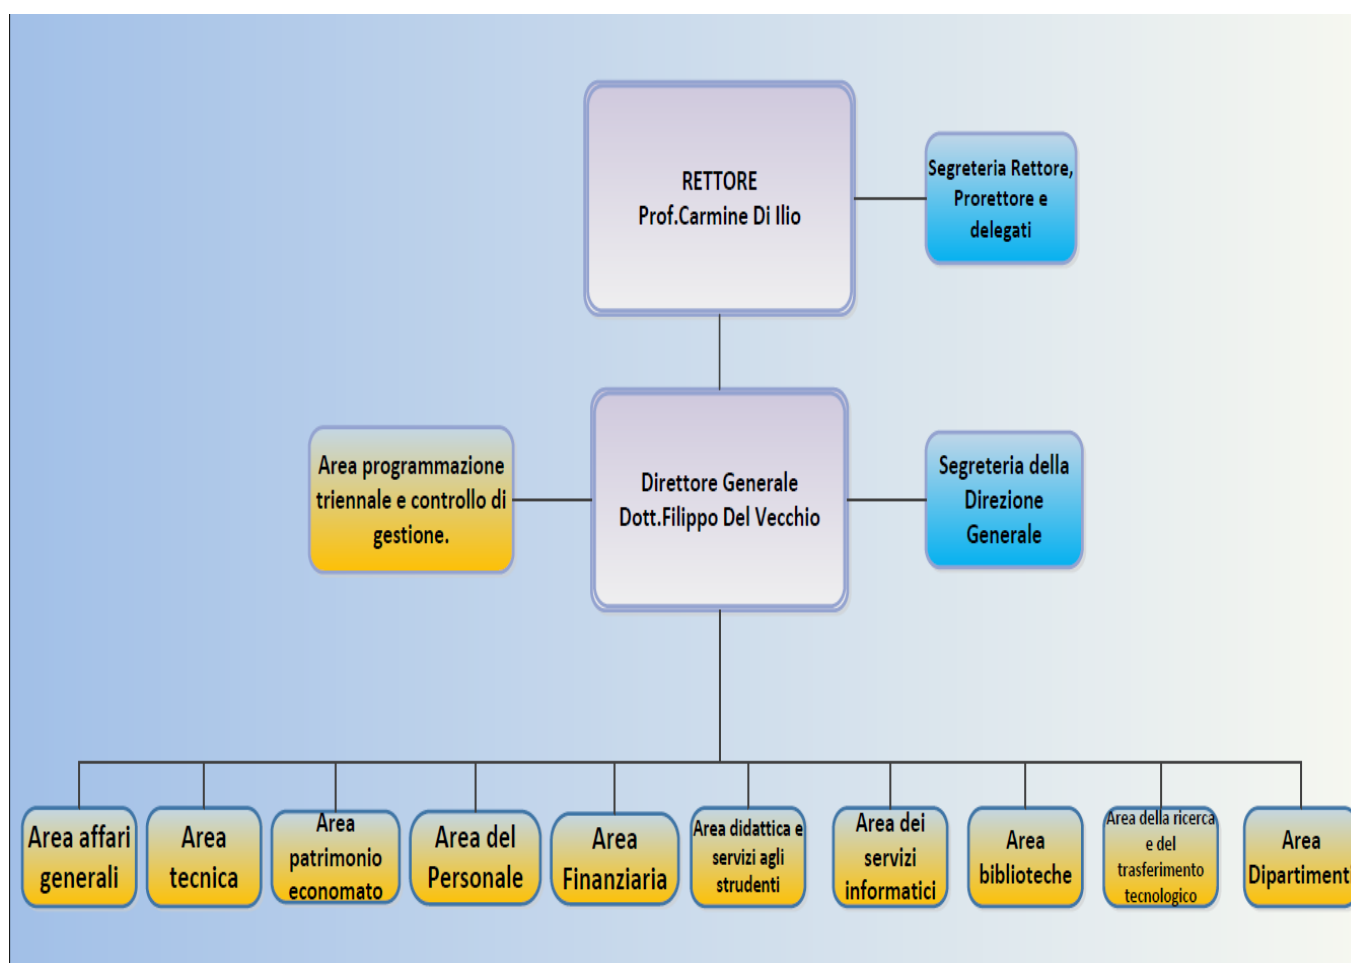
RETTORE
Prof.Carmine Di Ilio

Segreteria Rettore, Prorettore e delegati

Area programmazione triennale e controllo di gestione.

Direttore Generale
Dott.Filippo Del Vecchio

Segreteria della Direzione Generale

Area affari generali

Area tecnica

Area patrimonio economato

Area del Personale

Area Finanziaria

Area didattica e servizi agli strudenti

Area dei servizi informatici

Area biblioteche

Area della ricerca e del trasferimento tecnologico

Area Dipartiment